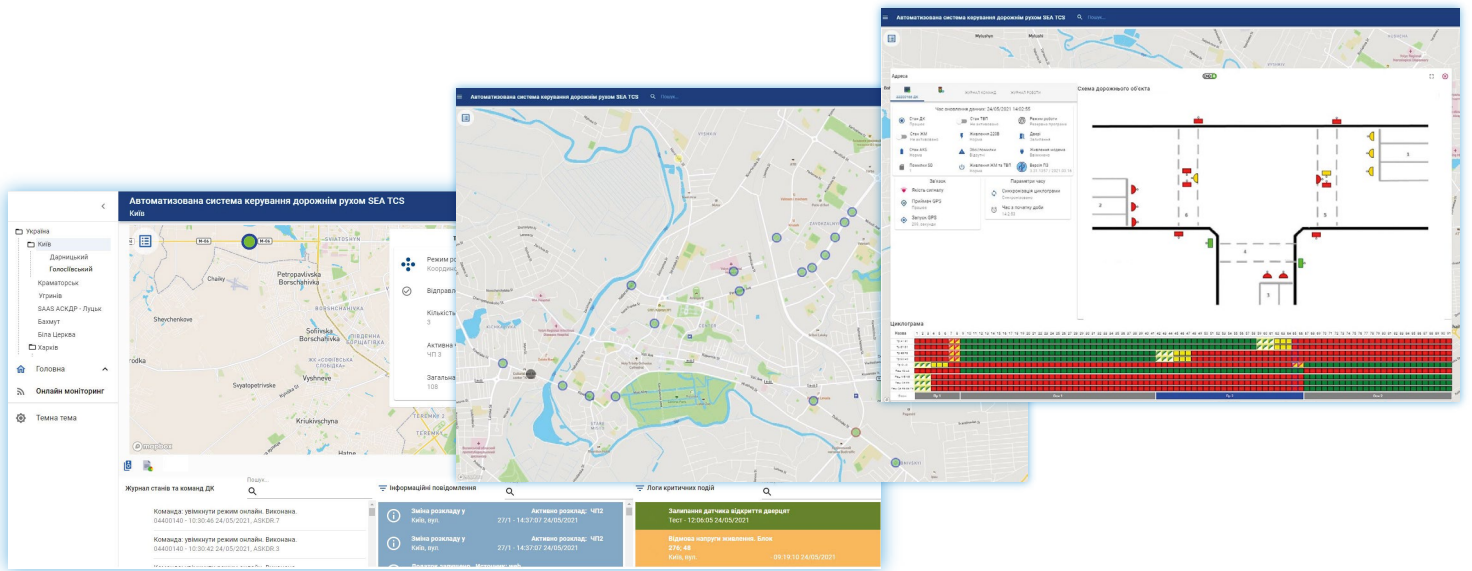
Автоматизована система керування дорожнім рухом SEA TCS
Пошук...

Адреса
Схема дорожнього об'єкта
Час оновлення даних: 24/05/2021 14:02:55
Стан ДК
Стан ТВП
Режим роботи
Стан ЖМ
Живлення 220В
Двері
Стан АКБ
Зовнішнє живлення
Живлення ЖМ та ТВП
Версія ПЗ
Загалом
Параметри часу
Жовте світло
Приймач GPS
Синхронізація циклограми
Запуск GPS
Час в початку доби
Циклограма

Автоматизована система керування дорожнім рухом SEA TCS
Пошук...

Україна
Київ
Дарницький
Голосіївський
Краматорськ
Угринів
SAAS АСКДР - Луцьк
Бахмут
Біла Церква
Харків
Головна
Онлайн моніторинг
Темна тема

Автоматизована система керування дорожнім рухом SEA TCS
Київ
M-06
Chaiky
Petropavlivska Borschahivka
Shevchenkove
Sofiivska Borschahivka
Vyshneve
Svyatopetrivske
Kriukivschyna
Режим ро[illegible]
Координ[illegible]
Відправ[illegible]
Кількість
3
Активна
ЧП 3
Загальн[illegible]
108
mapbox

Журнал станів та команд ДК
Пошук...
Команда: увімкнути режим онлайн. Виконана.
04400140 - 10:30:46 24/05/2021, ASKDR.7
Команда: увімкнути режим онлайн. Виконана.
04400140 - 10:30:42 24/05/2021, ASKDR.3
Інформаційні повідомлення
Зміна розкладу у
Київ, вул.
Активно розклад: ЧП2
27/1 - 14:37:07 24/05/2021
Зміна розкладу у
Київ, вул.
Активно розклад: ЧП2
27/1 - 14:37:07 24/05/2021
Логи критичних подій
Запилення датчика відкриття дверцят
Тест - 12:06:05 24/05/2021
Відмова напруги живлення. Блок
276; 48
Київ, вул.
09:19:10 24/05/2021